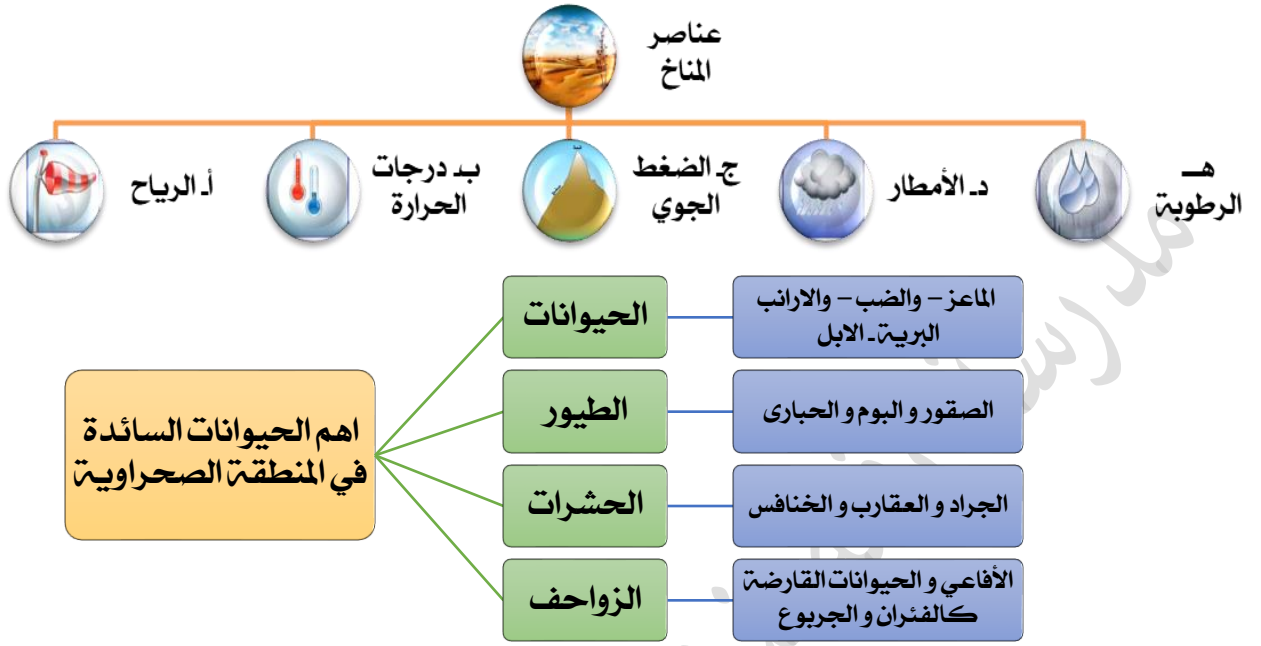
عناصر المناخ

هـ الرطوبة

د- الأمطار

ج- الضغط الجوي

ب- درجات الحرارة

أ- الرياح

اهم الحيوانات السائدة في المنطقة الصحراوية

الحيوانات

الماعز – والضب – والارانب البرية- الابل

الطيور

الصقور و البوم و الحبارى

الحشرات

الجراد و العقارب و الخنافس

الزواحف

الأفاعي و الحيوانات القارضة كالفئران و الجربوع